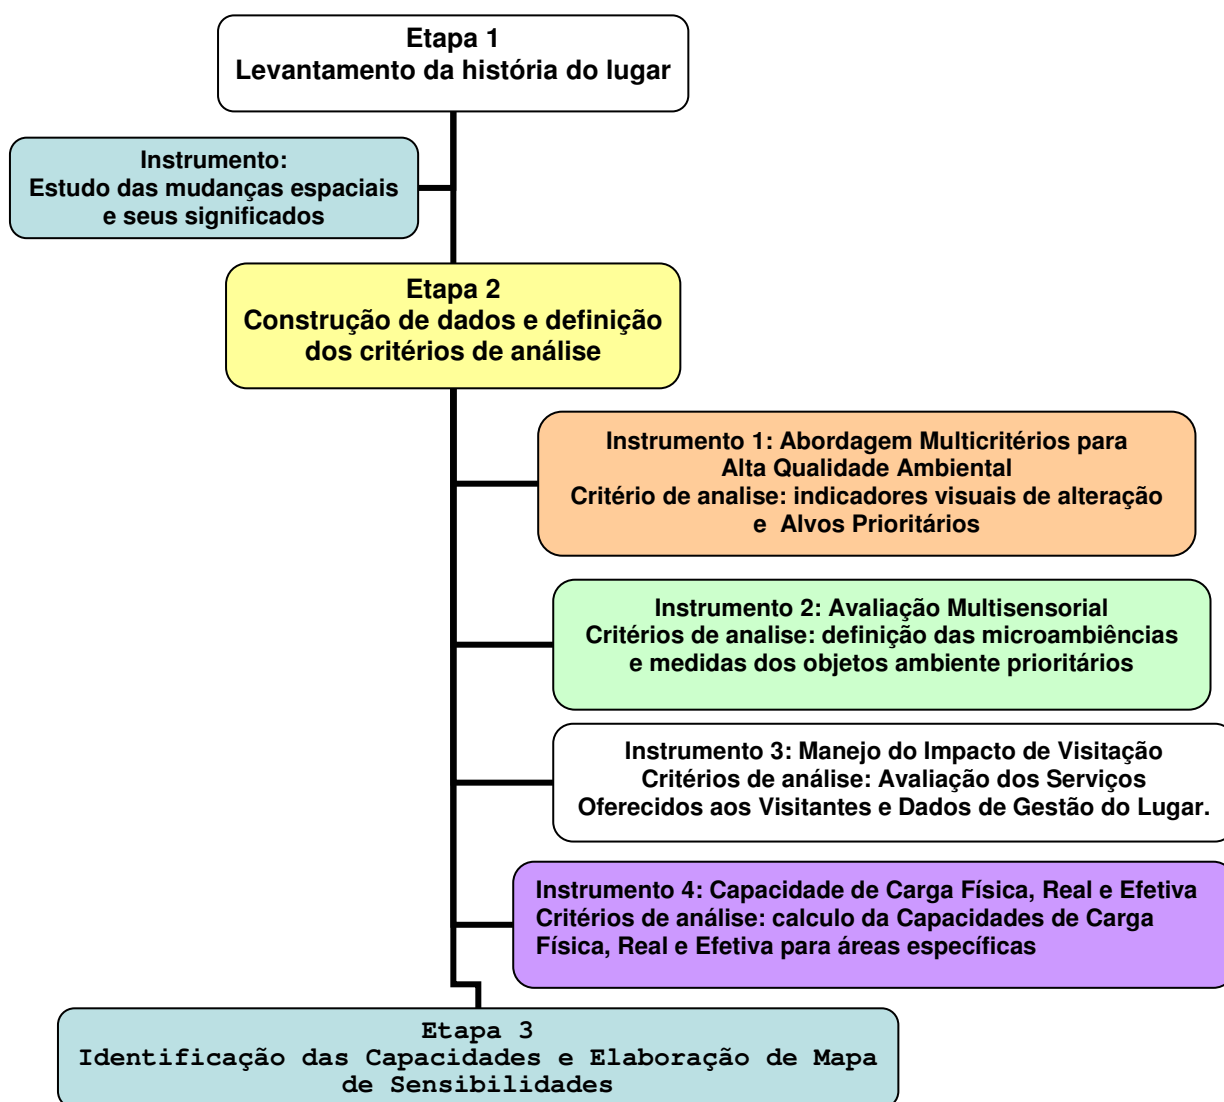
Etapa 1
Levantamento da história do lugar

Instrumento:
Estudo das mudanças espaciais e seus significados

Etapa 2
Construção de dados e definição dos critérios de análise

Instrumento 1: Abordagem Multicritérios para Alta Qualidade Ambiental
Critério de analise: indicadores visuais de alteração e Alvos Prioritários

Instrumento 2: Avaliação Multisensorial
Critérios de analise: definição das microambiências e medidas dos objetos ambiente prioritários

Instrumento 3: Manejo do Impacto de Visitação
Critérios de análise: Avaliação dos Serviços Oferecidos aos Visitantes e Dados de Gestão do Lugar.

Instrumento 4: Capacidade de Carga Física, Real e Efetiva
Critérios de análise: calculo da Capacidades de Carga Física, Real e Efetiva para áreas específicas

Etapa 3
Identificação das Capacidades e Elaboração de Mapa de Sensibilidades